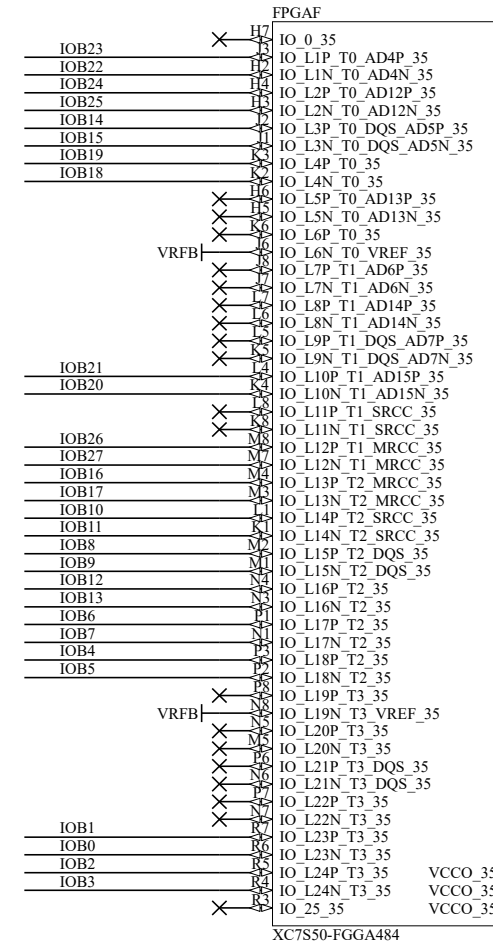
FPGAF

| Net | Pin | Signal |
|---|---|---|
|  | H7 | IO_0_35 |
| IOB23 | J3 | IO_L1P_T0_AD4P_35 |
| IOB22 | H2 | IO_L1N_T0_AD4N_35 |
| IOB24 | H4 | IO_L2P_T0_AD12P_35 |
| IOB25 | H3 | IO_L2N_T0_AD12N_35 |
| IOB14 | J2 | IO_L3P_T0_DQS_AD5P_35 |
| IOB15 | J1 | IO_L3N_T0_DQS_AD5N_35 |
| IOB19 | K3 | IO_L4P_T0_35 |
| IOB18 | K2 | IO_L4N_T0_35 |
|  | H6 | IO_L5P_T0_AD13P_35 |
|  | H5 | IO_L5N_T0_AD13N_35 |
|  | K6 | IO_L6P_T0_35 |
| VRFB | J6 | IO_L6N_T0_VREF_35 |
|  | J8 | IO_L7P_T1_AD6P_35 |
|  | J7 | IO_L7N_T1_AD6N_35 |
|  | L7 | IO_L8P_T1_AD14P_35 |
|  | L6 | IO_L8N_T1_AD14N_35 |
|  | L5 | IO_L9P_T1_DQS_AD7P_35 |
|  | K5 | IO_L9N_T1_DQS_AD7N_35 |
| IOB21 | L4 | IO_L10P_T1_AD15P_35 |
| IOB20 | K4 | IO_L10N_T1_AD15N_35 |
|  | L8 | IO_L11P_T1_SRCC_35 |
|  | K8 | IO_L11N_T1_SRCC_35 |
| IOB26 | M8 | IO_L12P_T1_MRCC_35 |
| IOB27 | M7 | IO_L12N_T1_MRCC_35 |
| IOB16 | M4 | IO_L13P_T2_MRCC_35 |
| IOB17 | M3 | IO_L13N_T2_MRCC_35 |
| IOB10 | L1 | IO_L14P_T2_SRCC_35 |
| IOB11 | K1 | IO_L14N_T2_SRCC_35 |
| IOB8 | M2 | IO_L15P_T2_DQS_35 |
| IOB9 | M1 | IO_L15N_T2_DQS_35 |
| IOB12 | N4 | IO_L16P_T2_35 |
| IOB13 | N3 | IO_L16N_T2_35 |
| IOB6 | P1 | IO_L17P_T2_35 |
| IOB7 | N1 | IO_L17N_T2_35 |
| IOB4 | P3 | IO_L18P_T2_35 |
| IOB5 | P2 | IO_L18N_T2_35 |
|  | P8 | IO_L19P_T3_35 |
| VRFB | N8 | IO_L19N_T3_VREF_35 |
|  | N5 | IO_L20P_T3_35 |
|  | M5 | IO_L20N_T3_35 |
|  | P6 | IO_L21P_T3_DQS_35 |
|  | N6 | IO_L21N_T3_DQS_35 |
|  | P7 | IO_L22P_T3_35 |
|  | N7 | IO_L22N_T3_35 |
| IOB1 | R7 | IO_L23P_T3_35 |
| IOB0 | R6 | IO_L23N_T3_35 |
| IOB2 | R5 | IO_L24P_T3_35 |
| IOB3 | R4 | IO_L24N_T3_35 |
|  | R3 | IO_25_35 |

VCCO_35
VCCO_35
VCCO_35

XC7S50-FGGA484